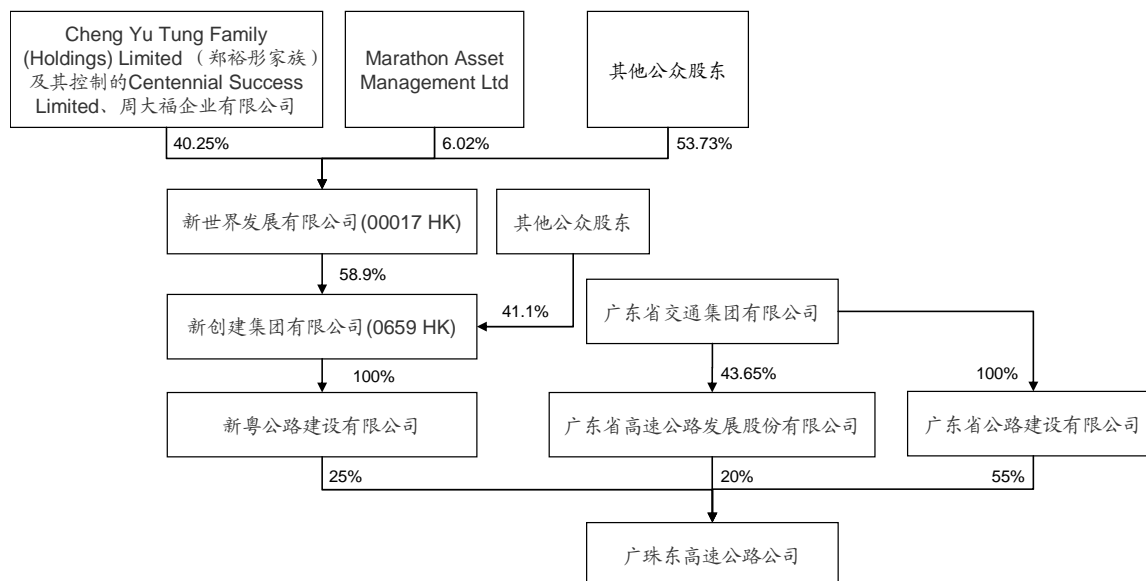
Cheng Yu Tung Family (Holdings) Limited （郑裕彤家族）及其控制的Centennial Success Limited、周大福企业有限公司

Marathon Asset Management Ltd

其他公众股东

40.25%

6.02%

53.73%

新世界发展有限公司(00017 HK)

其他公众股东

58.9%

41.1%

新创建集团有限公司(0659 HK)

广东省交通集团有限公司

100%

43.65%

100%

新粤公路建设有限公司

广东省高速公路发展股份有限公司

广东省公路建设有限公司

25%

20%

55%

广珠东高速公路公司